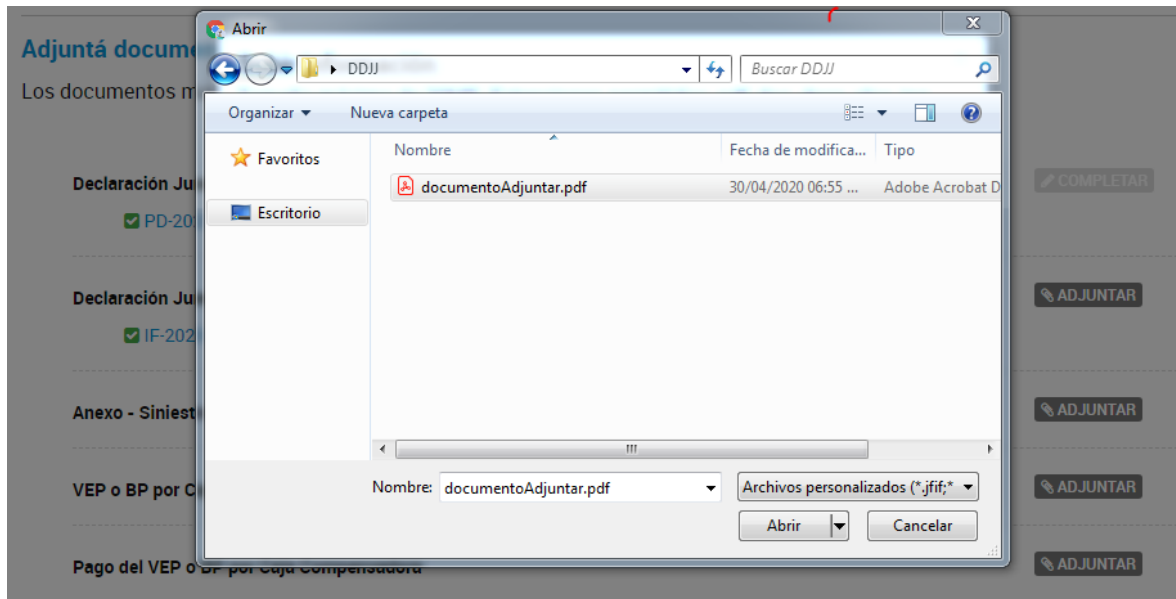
Adjuntá docume

Los documentos m

Declaración Ju

PD-20

COMPLETAR

Declaración Ju

IF-202

ADJUNTAR

Anexo - Siniest

ADJUNTAR

VEP o BP por C

ADJUNTAR

Pago del VEP o BP por Caja Compensadora

ADJUNTAR

Abrir

DDJJ

Buscar DDJJ

Organizar ▾

Nueva carpeta

Favoritos

Escritorio

| Nombre | Fecha de modifica... | Tipo |
|---|---|---|
| documentoAdjuntar.pdf | 30/04/2020 06:55 ... | Adobe Acrobat D |

Nombre: documentoAdjuntar.pdf

Archivos personalizados (*.jfif;*

Abrir

Cancelar